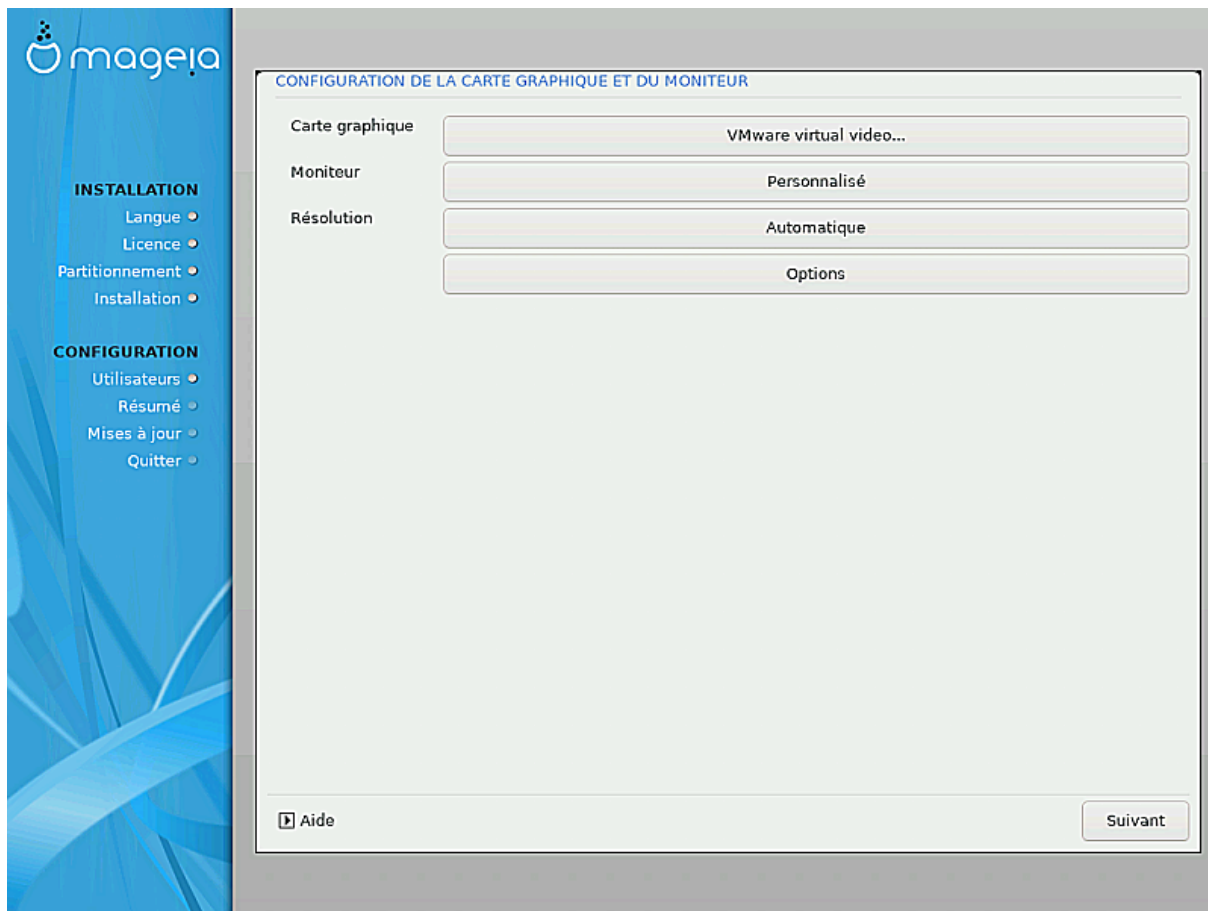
mageia

INSTALLATION
Langue
Licence
Partitionnement
Installation

CONFIGURATION
Utilisateurs
Résumé
Mises à jour
Quitter

CONFIGURATION DE LA CARTE GRAPHIQUE ET DU MONITEUR

Carte graphique
VMware virtual video...

Moniteur
Personnalisé

Résolution
Automatique

Options

Aide

Suivant